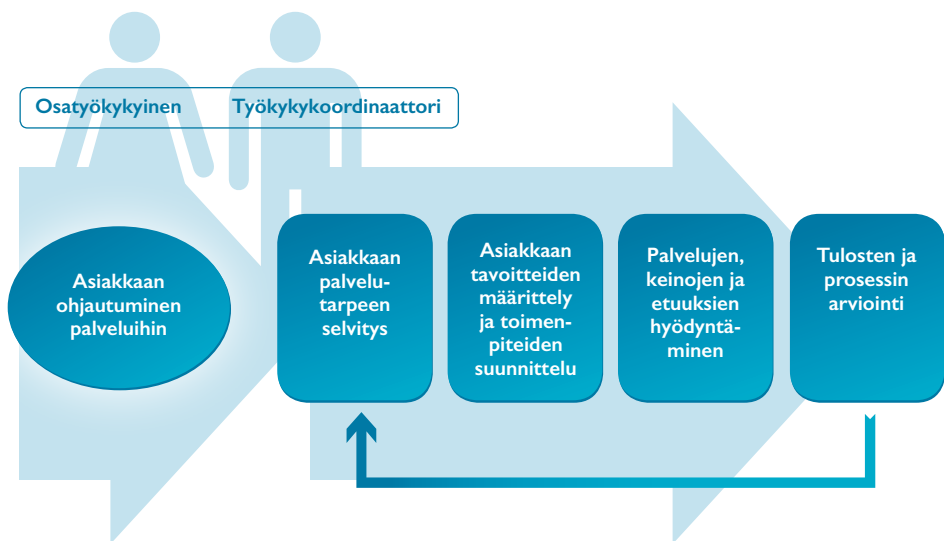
Osatyökykyinen Työkykykoordinaattori

Asiakkaan ohjautuminen palveluihin

Asiakkaan palvelutarpeen selvitys

Asiakkaan tavoitteiden määrittely ja toimenpiteiden suunnittelu

Palvelujen, keinojen ja etuuksien hyödyntäminen

Tulosten ja prosessin arviointi